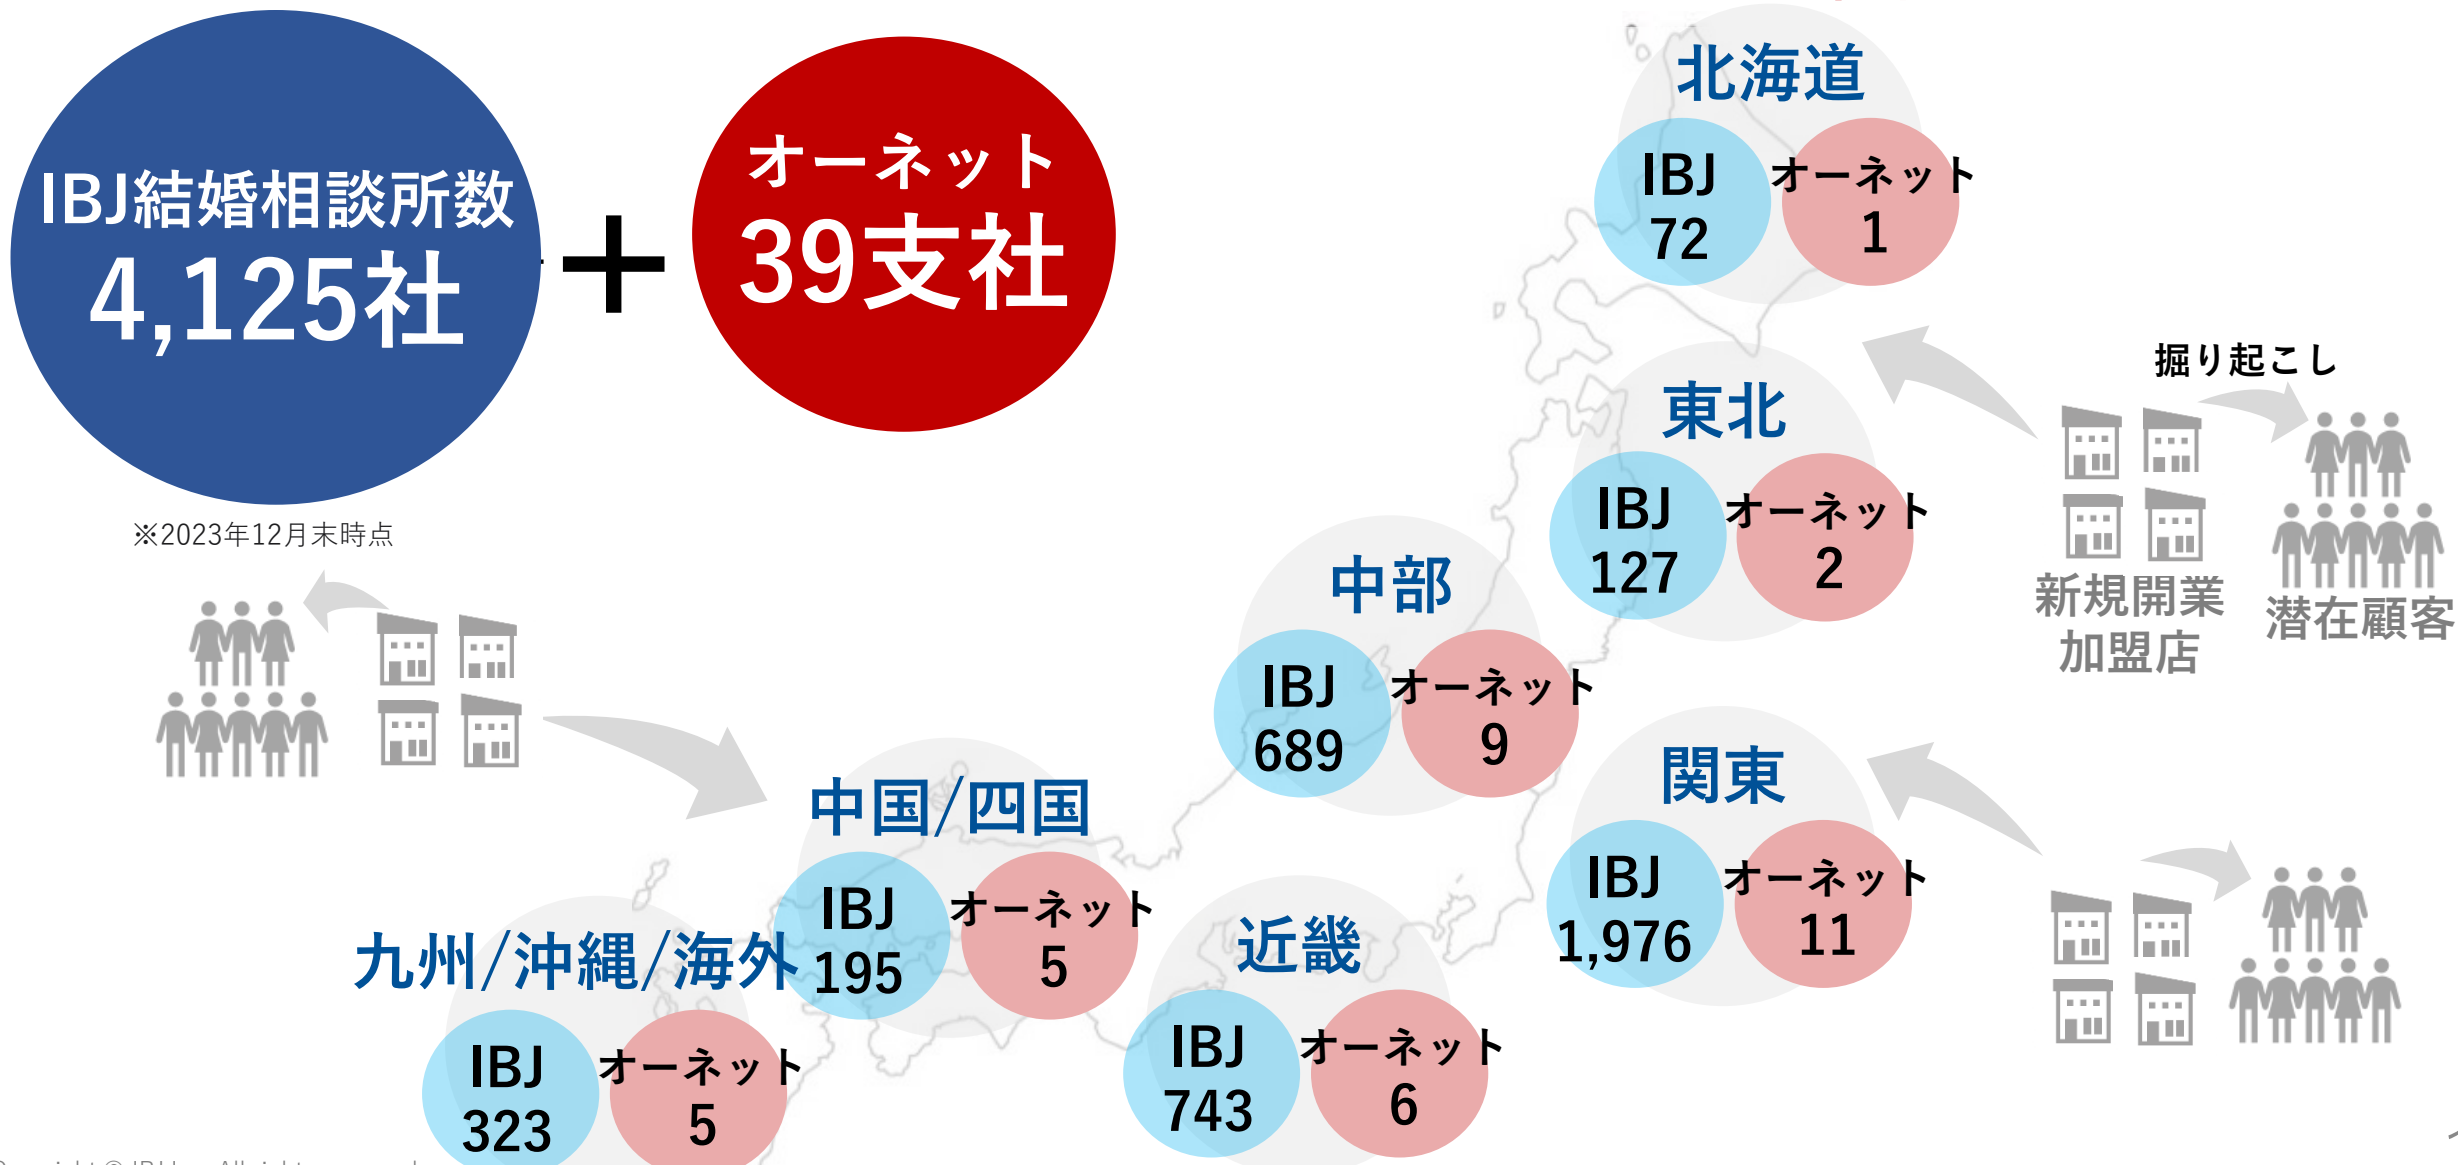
IBJ結婚相談所数
4,125社

+

オーネット
39支社

※2023年12月末時点

北海道
IBJ 72
オーネット 1

東北
IBJ 127
オーネット 2

掘り起こし

新規開業加盟店

潜在顧客

中部
IBJ 689
オーネット 9

関東
IBJ 1,976
オーネット 11

中国/四国
IBJ 195
オーネット 5

近畿
IBJ 743
オーネット 6

九州/沖縄/海外
IBJ 323
オーネット 5

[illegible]